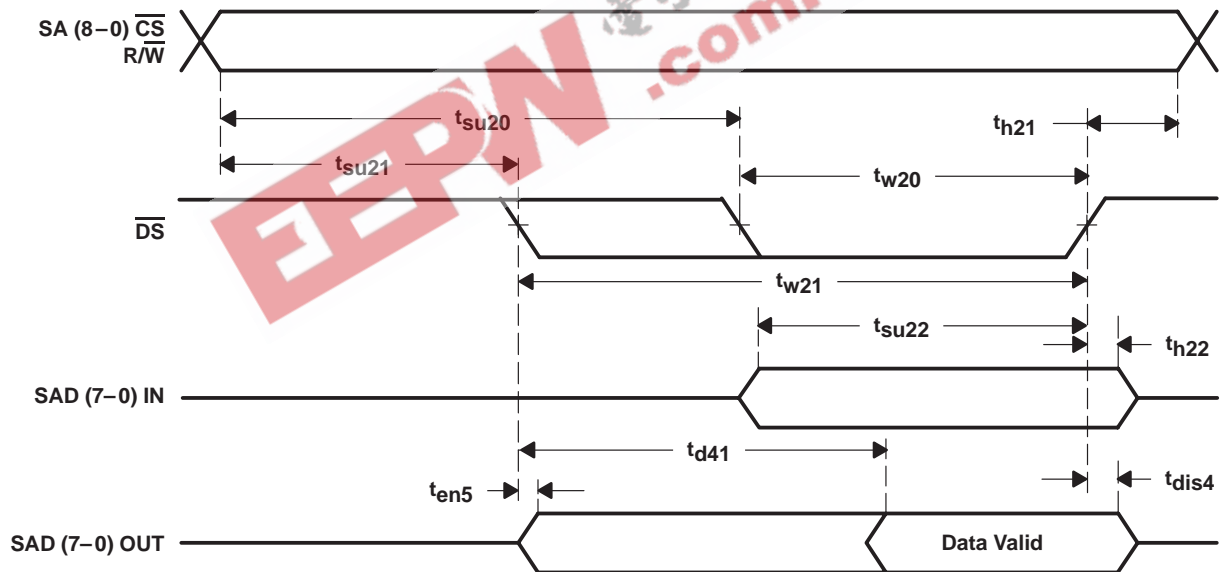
SA (8–0) $\overline{CS}$
R/$\overline{W}$

EEPW .com

$t_{su20}$

$t_{h21}$

$t_{su21}$

$t_{w20}$

$\overline{DS}$

$t_{w21}$

$t_{su22}$

$t_{h22}$

SAD (7–0) IN

$t_{d41}$

$t_{en5}$

$t_{dis4}$

SAD (7–0) OUT

Data Valid